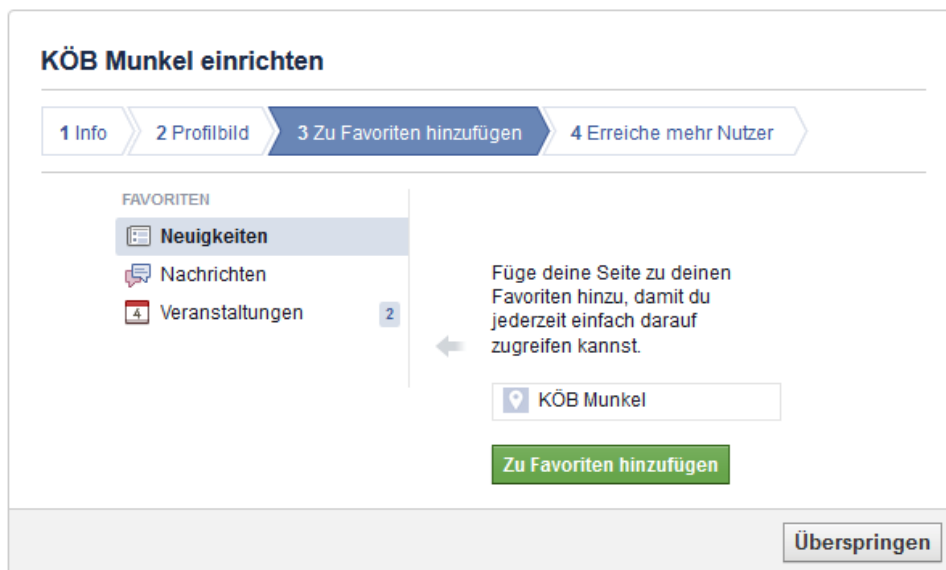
KÖB Munkel einrichten

1 Info
2 Profilbild
3 Zu Favoriten hinzufügen
4 Erreiche mehr Nutzer

FAVORITEN
Neuigkeiten
Nachrichten
4 Veranstaltungen 2

Füge deine Seite zu deinen Favoriten hinzu, damit du jederzeit einfach darauf zugreifen kannst.

KÖB Munkel

Zu Favoriten hinzufügen

Überspringen